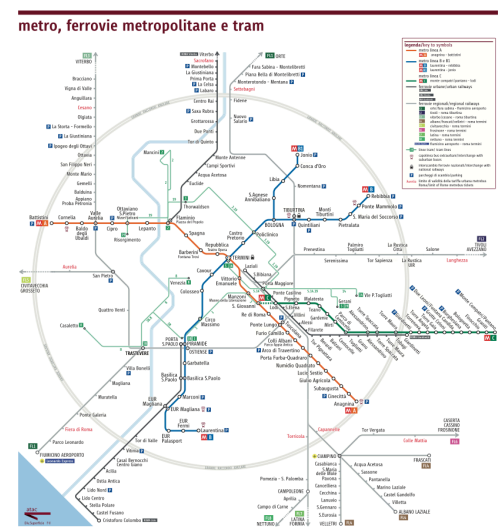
metro, ferrovie metropolitane e tram

legenda/key to symbols

VITERBO
Bracciano
Vigna di Valle
Anguillara
Cesano
Olgiata
La Storta - Formello
La Giustiniana
Ipogeo degli Ottavi
Ottavia
San Filippo Neri
Monte Mario
Gemelli
Balduina
Appiano
Proba Petronia
Valle Aurelia
Battistini
Cornelia
Baldo degli Ubaldi
Cipro
Ottaviano S.Pietro
Lepanto
Flaminio
Spagna
Barberini
Repubblica
Termini
Castro Pretorio
Policlinico
Bologna
Tiburtina
Quintiliani
Monti Tiburtini
Pietralata
S.Maria del Soccorso
Ponte Mammolo
Rebibbia
Santa Bibiana
Vittorio Emanuele
Manzoni
San Giovanni
Re di Roma
Ponte Lungo
Furio Camillo
Colli Albani
Arco di Travertino
Porta Furba-Quadraro
Numidio Quadrato
Lucio Sestio
Giulio Agricola
Subaugusta
Cinecittà
Anagnina
Colosseo
Circo Massimo
Piramide
Garbatella
Basilica S.Paolo
Marconi
EUR Magliana
EUR Palasport
EUR Fermi
Laurentina
Cavour
Viterbo
Saxa Rubra
Grottarossa
Due Ponti
Tor di Quinto
Acqua Acetosa
Euclide
Monte Antenne
Campi Sportivi
Piazzale Flaminio
Fara Sabina - Montelibretti
Monterotondo
Settebagni
Fidene
Nuovo Salario
Jonio
Conca d'Oro
Libia
Nomentana
S.Agnese Annibaliano
Prenestina
Palmiro Togliatti
La Rustica
Salone
AVEZZANO
Lunghezza
Serenissima
Tor Sapienza
La Rustica UIR
Torre Maura
Torre Gaia
Grotte Celoni
Pantano
Giardinetti
San Pietro
Ostiense
Trastevere
Villa Bonelli
Magliana
Muratella
Ponte Galeria
Fiera di Roma
Parco Leonardo
FIUMICINO AEROPORTO
Vitinia
Acilia
Ostia Antica
Lido Nord
Lido Centro
Stella Polare
Castel Fusano
Cristoforo Colombo
Tor Vergata
Torricola
Capannelle
Ciampino
Acqua Acetosa
Sassone
Pavona
Cecchina
Velletri
Frascati
Albano Laziale
Marino Laziale
Castel Gandolfo
Campoleone
Aprilia
Latina
CASSINO
FROSINONE
Colle Mattia
Pomezia - S.Palomba
Roma Aurelia
CIVITAVECCHIA
GROSSETO
Casalotti
Quattro Venti